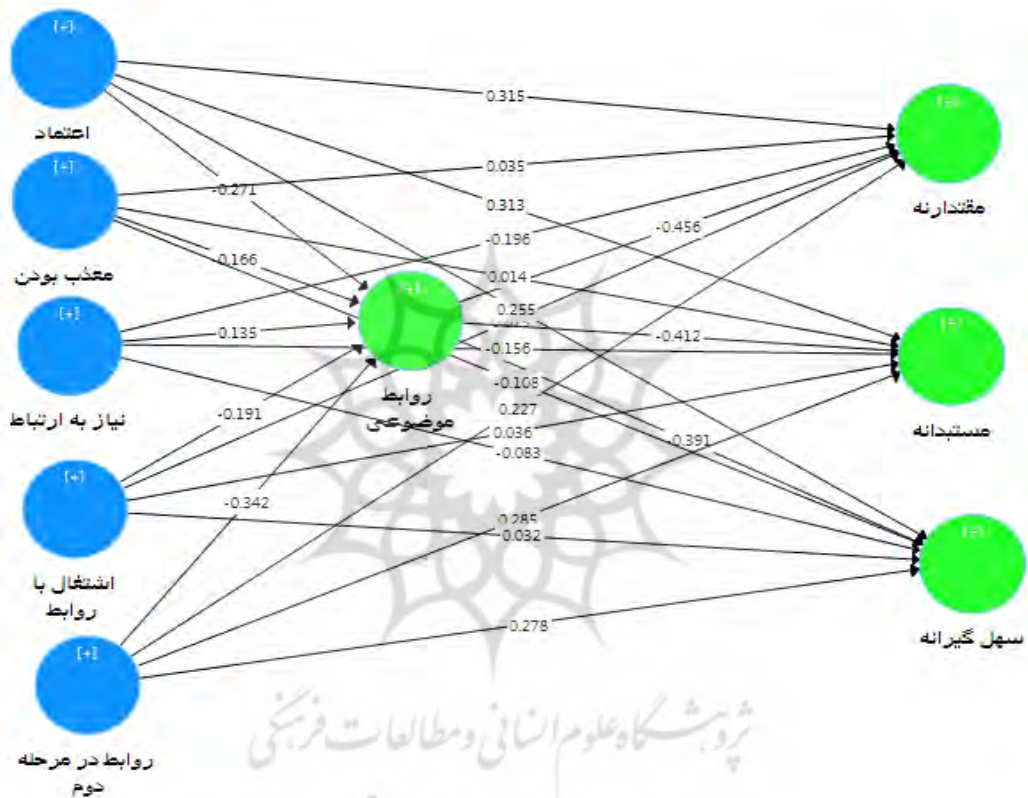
[+]
اعتماد

[+]
معذب بودن

[+]
نیاز به ارتباط

[+]
اشتغال با روابط

[+]
روابط در مرحله دوم

[+]
روابط موضوعی

[+]
مقتدرانه

[+]
مستبدانه

[+]
سهل گیرانه

0.315
-0.271
0.035
0.313
0.166
-0.196
-0.456
0.014
0.135
0.255
-0.412
-0.156
-0.108
-0.191
0.227
-0.391
0.036
-0.083
-0.342
0.285
0.032
0.278

پژوهشگاه علوم انسانی و مطالعات فرهنگی